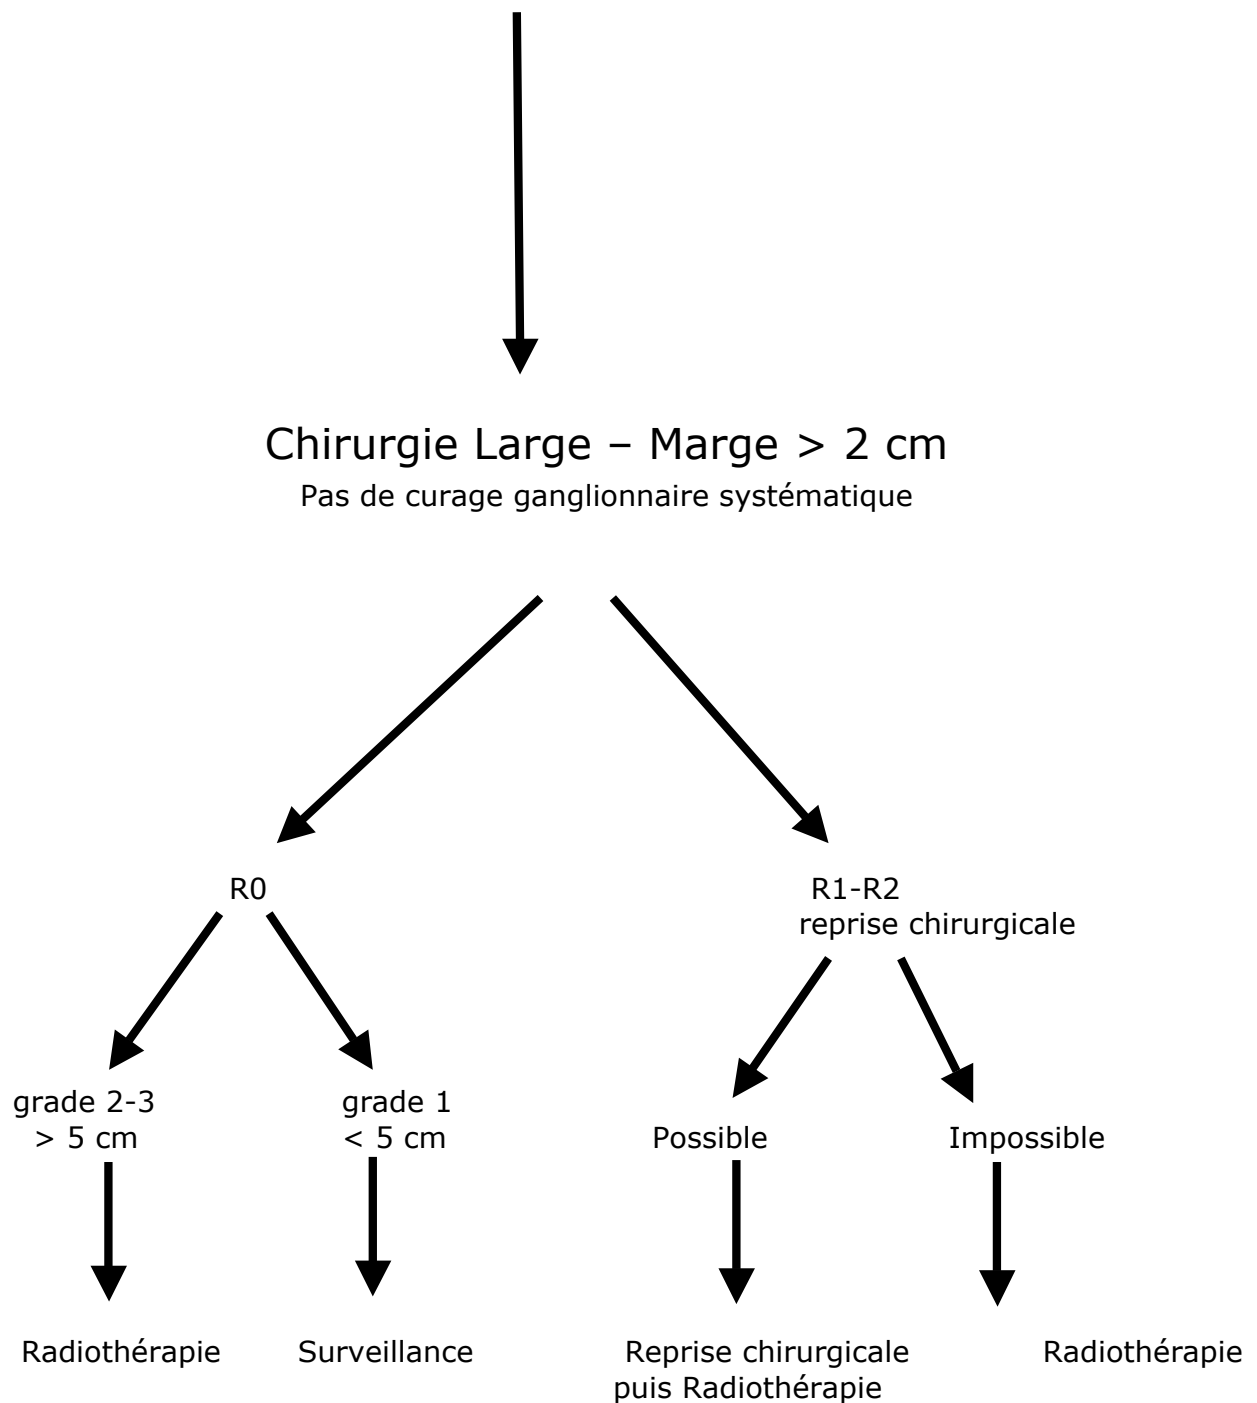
Chirurgie Large – Marge > 2 cm
Pas de curage ganglionnaire systématique

R0

R1-R2
reprise chirurgicale

grade 2-3
> 5 cm

grade 1
< 5 cm

Possible

Impossible

Radiothérapie

Surveillance

Reprise chirurgicale
puis Radiothérapie

Radiothérapie